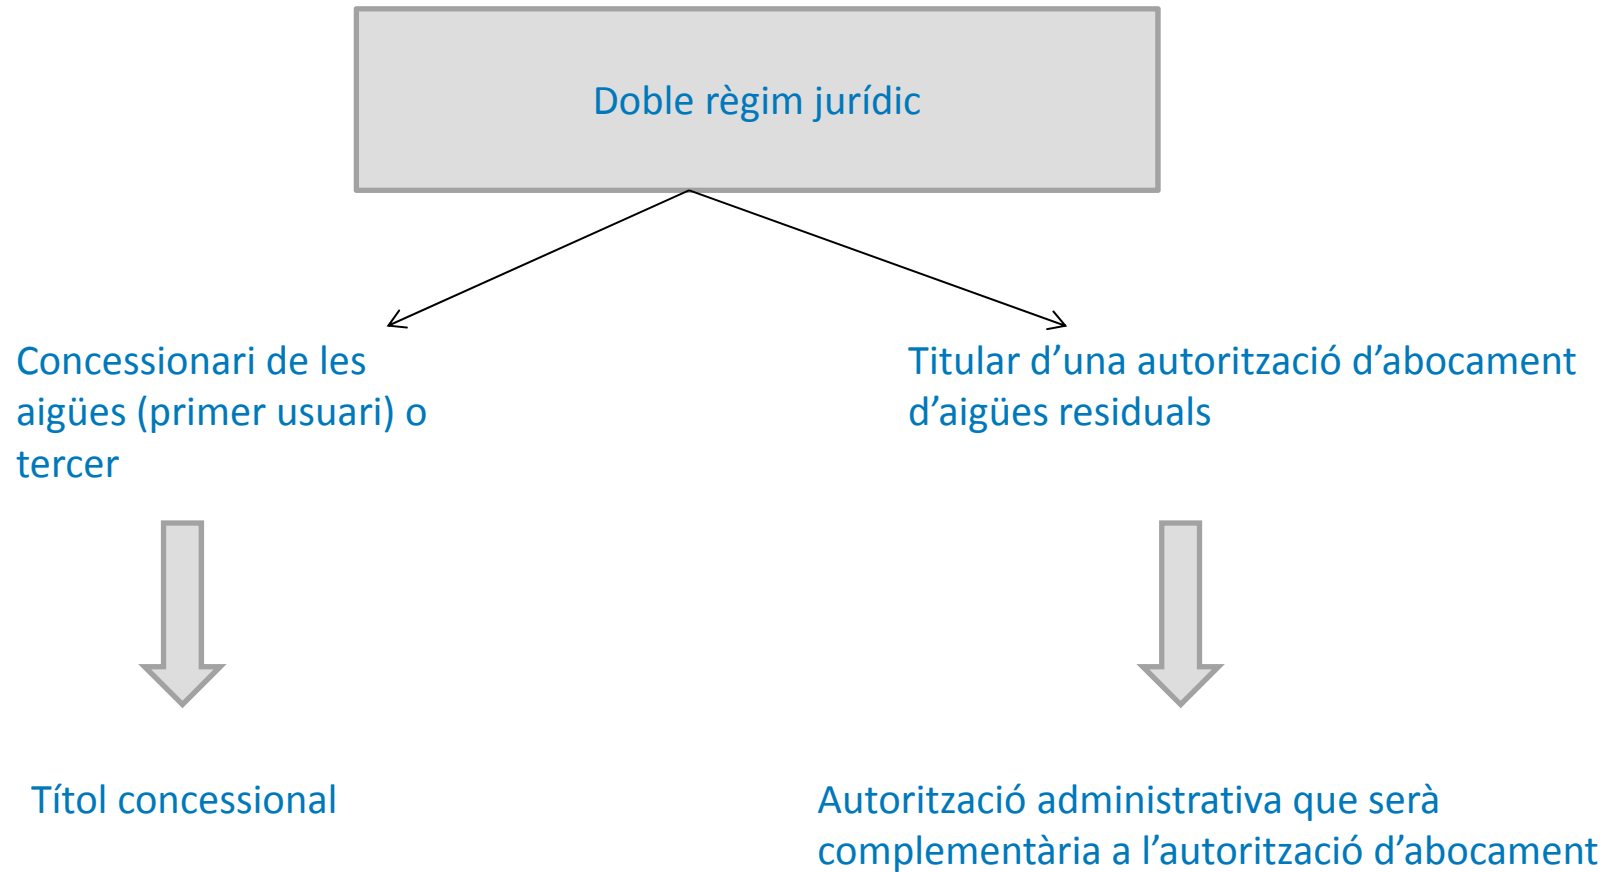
Doble règim jurídic

Concessionari de les aigües (primer usuari) o tercer

Titular d’una autorització d’abocament d’aigües residuals

Títol concessional

Autorització administrativa que serà complementària a l’autorització d’abocament